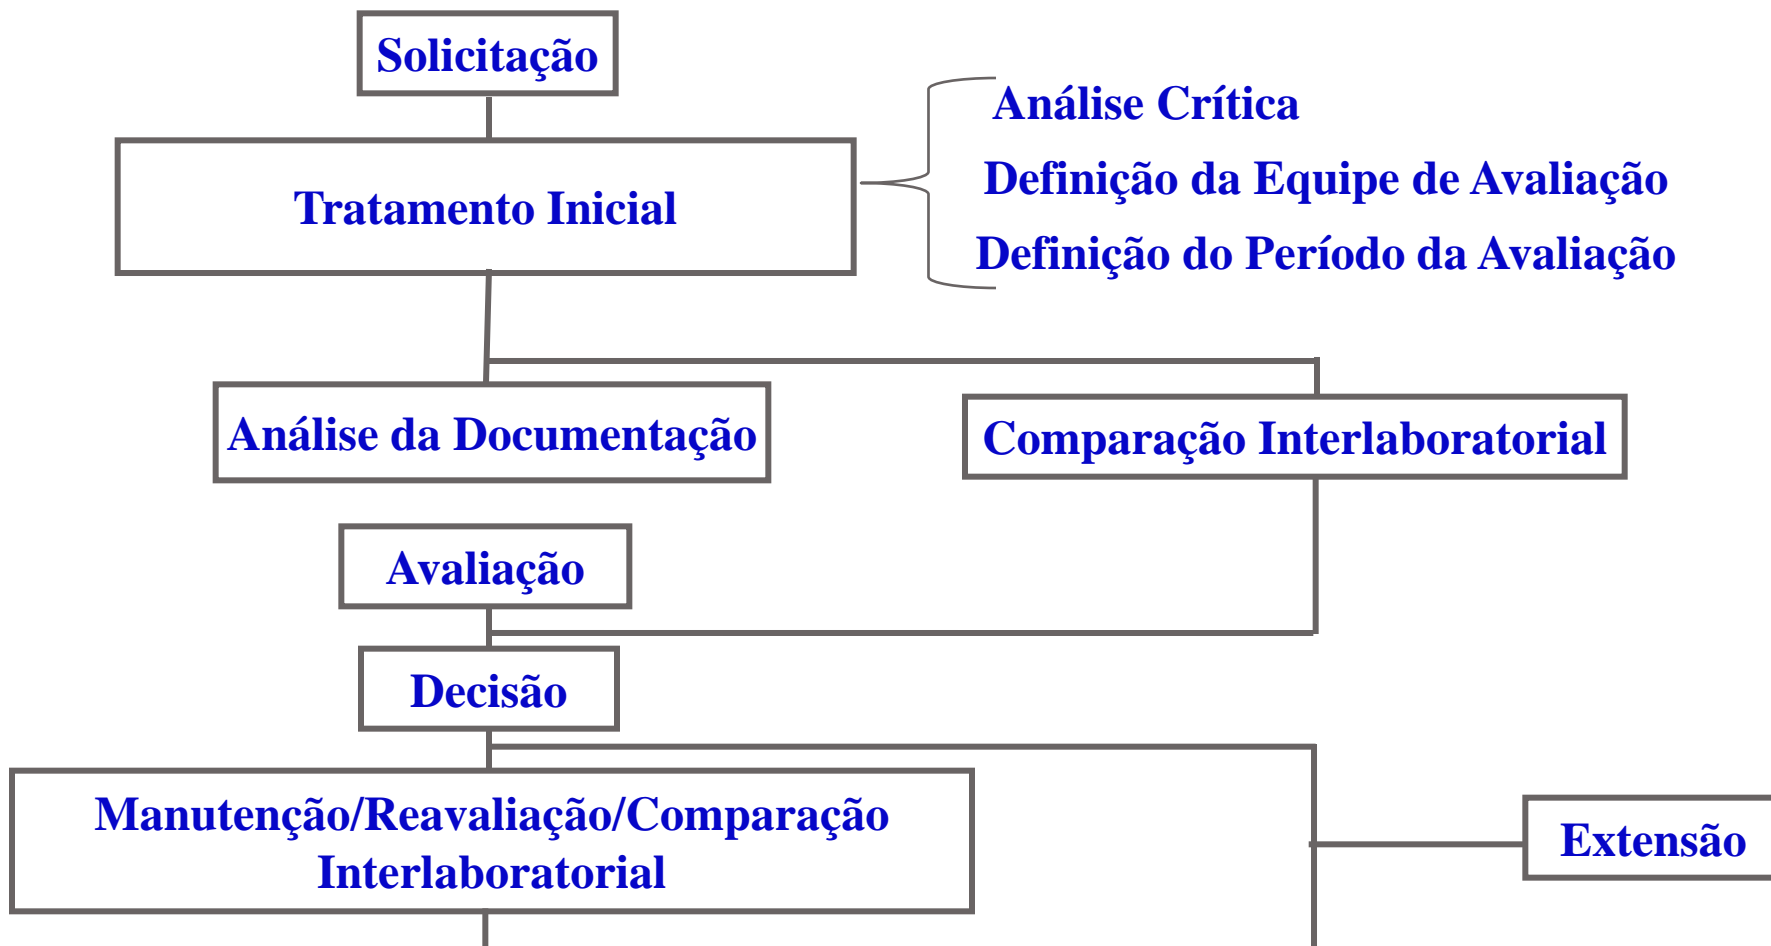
Solicitação

Tratamento Inicial

Análise Crítica
Definição da Equipe de Avaliação
Definição do Período da Avaliação

Análise da Documentação

Comparação Interlaboratorial

Avaliação

Decisão

Manutenção/Reavaliação/Comparação Interlaboratorial

Extensão